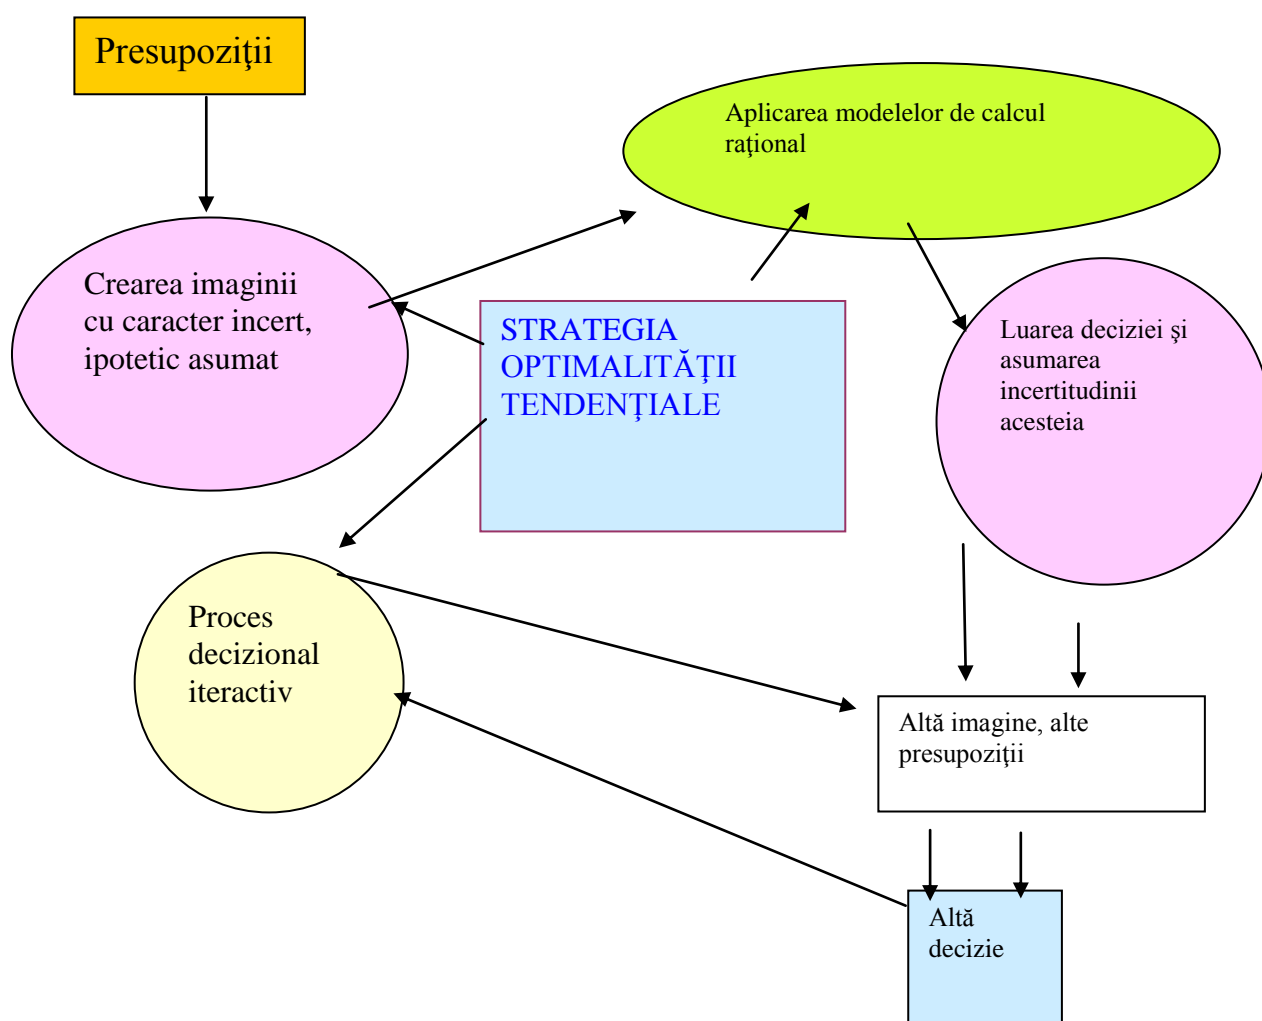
Presupoziţii

Aplicarea modelelor de calcul raţional

Crearea imaginii cu caracter incert, ipotetic asumat

STRATEGIA OPTIMALITĂŢII TENDENŢIALE

Luarea deciziei şi asumarea incertitudinii acesteia

Proces decizional iteractiv

Altă imagine, alte presupoziţii

Altă decizie